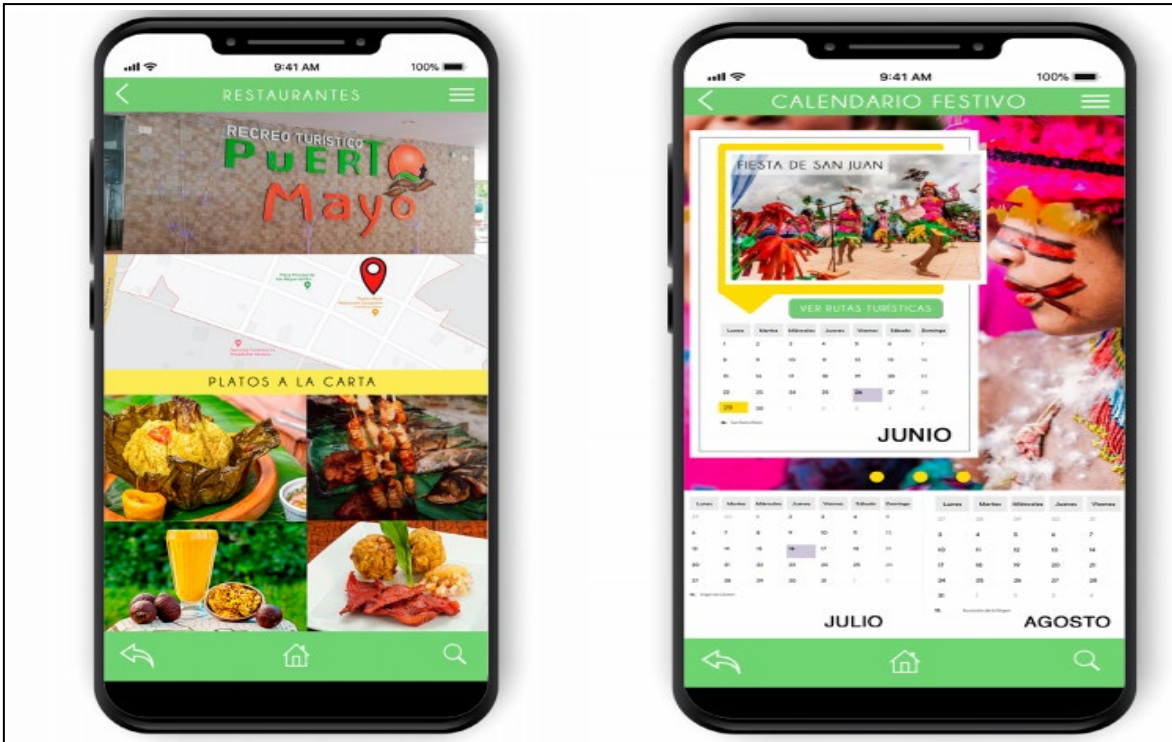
9:41 AM 100%

RESTAURANTES

RECREO TURÍSTICO
PUERTO
Mayo

PLATOS A LA CARTA

9:41 AM 100%

CALENDARIO FESTIVO

FIESTA DE SAN JUAN

VER RUTAS TURÍSTICAS

| Lunes | Martes | Miércoles | Jueves | Viernes | Sábado | Domingo |
|---|---|---|---|---|---|---|
| 1 | 2 | 3 | 4 | 5 | 6 | 7 |
| 8 | 9 | 10 | 11 | 12 | 13 | 14 |
| 15 | 16 | 17 | 18 | 19 | 20 | 21 |
| 22 | 23 | 24 | 25 | 26 | 27 | 28 |
| 29 | 30 | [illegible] | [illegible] | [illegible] | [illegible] | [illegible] |

JUNIO

| Lunes | Martes | Miércoles | Jueves | Viernes | Sábado | Domingo |
|---|---|---|---|---|---|---|
| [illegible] | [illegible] | 1 | 2 | 3 | 4 | 5 |
| 6 | 7 | 8 | 9 | 10 | 11 | 12 |
| 13 | 14 | 15 | 16 | 17 | 18 | 19 |
| 20 | 21 | 22 | 23 | 24 | 25 | 26 |
| 27 | 28 | 29 | 30 | 31 | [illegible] | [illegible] |

JULIO

| Lunes | Martes | Miércoles | Jueves | Viernes |
|---|---|---|---|---|
| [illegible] | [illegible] | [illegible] | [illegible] | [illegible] |
| 3 | 4 | 5 | 6 | 7 |
| 10 | 11 | 12 | 13 | 14 |
| 17 | 18 | 19 | 20 | 21 |
| 24 | 25 | 26 | 27 | 28 |
| 31 | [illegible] | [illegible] | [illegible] | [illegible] |

AGOSTO